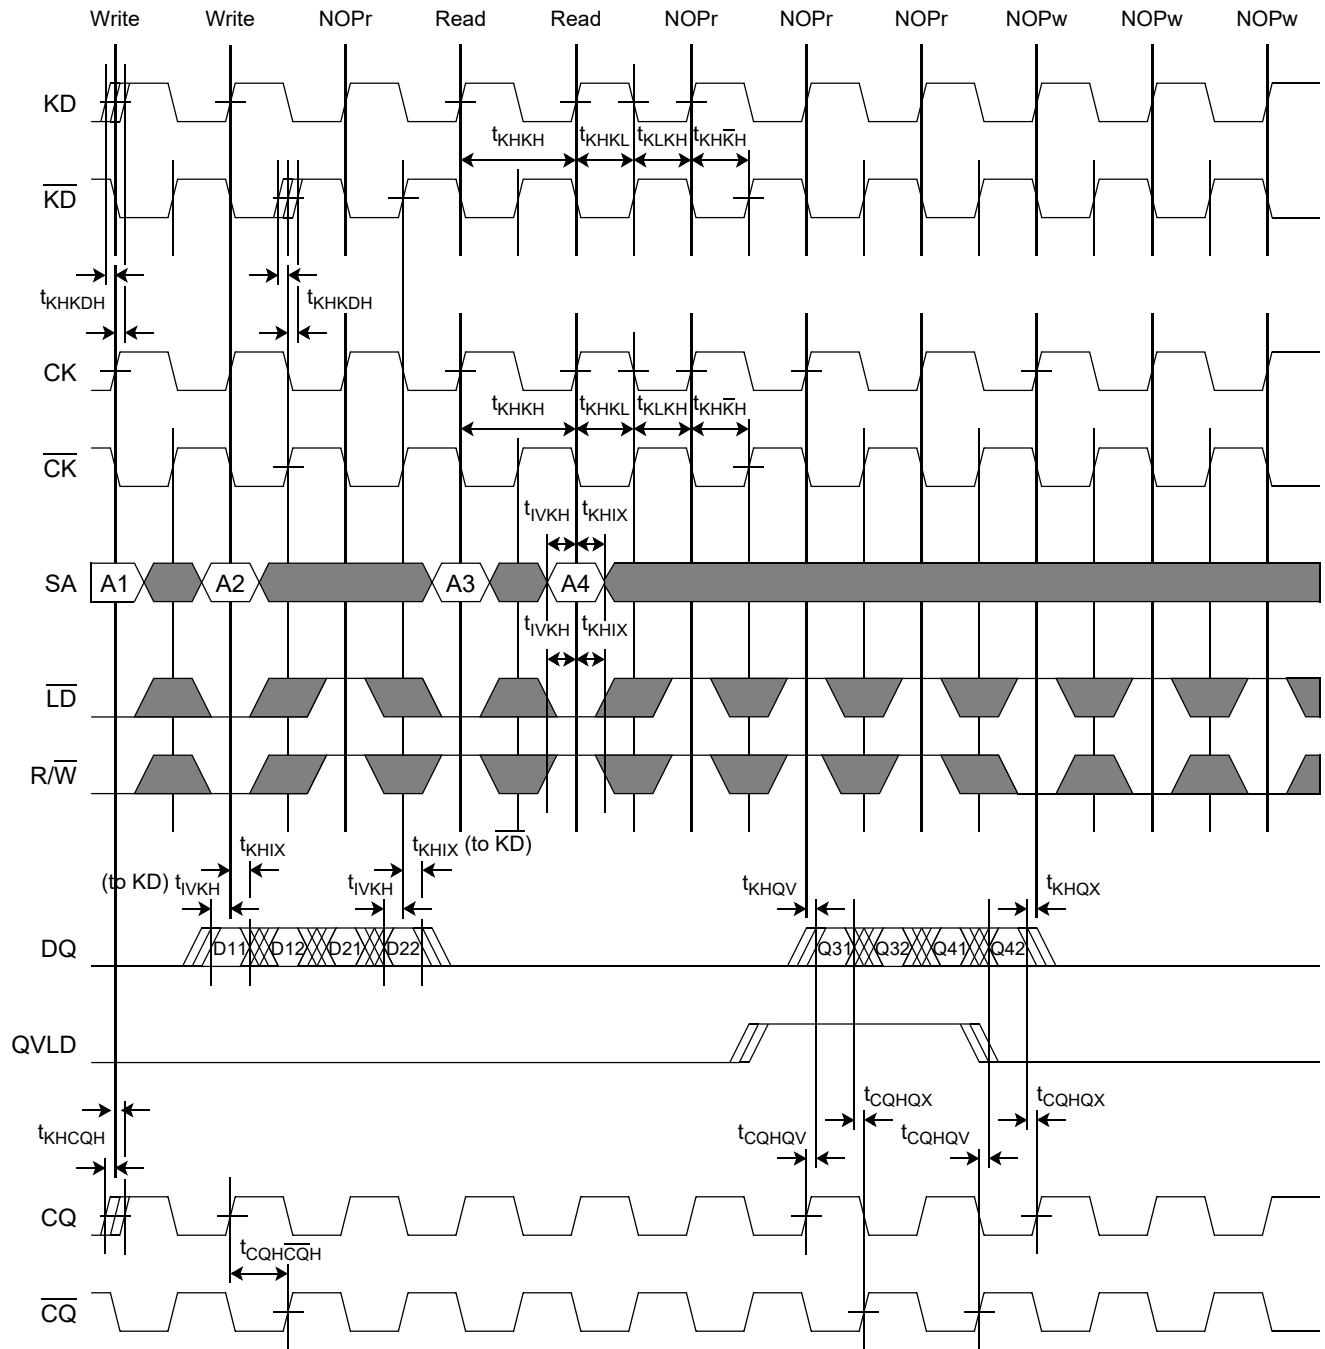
Write Write NOPr Read Read NOPr NOPr NOPr NOPw NOPw NOPw

KD

$t_{KHKH}$ $t_{KHKL}$ $t_{KLKH}$ $t_{KH\overline{K}H}$

$\overline{KD}$

$t_{KHKDH}$ $t_{KHKDH}$

CK

$t_{KHKH}$ $t_{KHKL}$ $t_{KLKH}$ $t_{KH\overline{K}H}$

$\overline{CK}$

$t_{IVKH}$ $t_{KHIX}$

SA A1 A2 A3 A4

$t_{IVKH}$ $t_{KHIX}$

$\overline{LD}$

R/$\overline{W}$

$t_{KHIX}$ $t_{KHIX}$ (to $\overline{KD}$)

(to KD) $t_{IVKH}$ $t_{IVKH}$ $t_{KHQV}$ $t_{KHQX}$

DQ D11 D12 D21 D22 Q31 Q32 Q41 Q42

QVLD

$t_{KHCQH}$ $t_{CQHQX}$ $t_{CQHQX}$

$t_{CQHQV}$ $t_{CQHQV}$

CQ

$t_{CQH\overline{CQ}H}$

$\overline{CQ}$